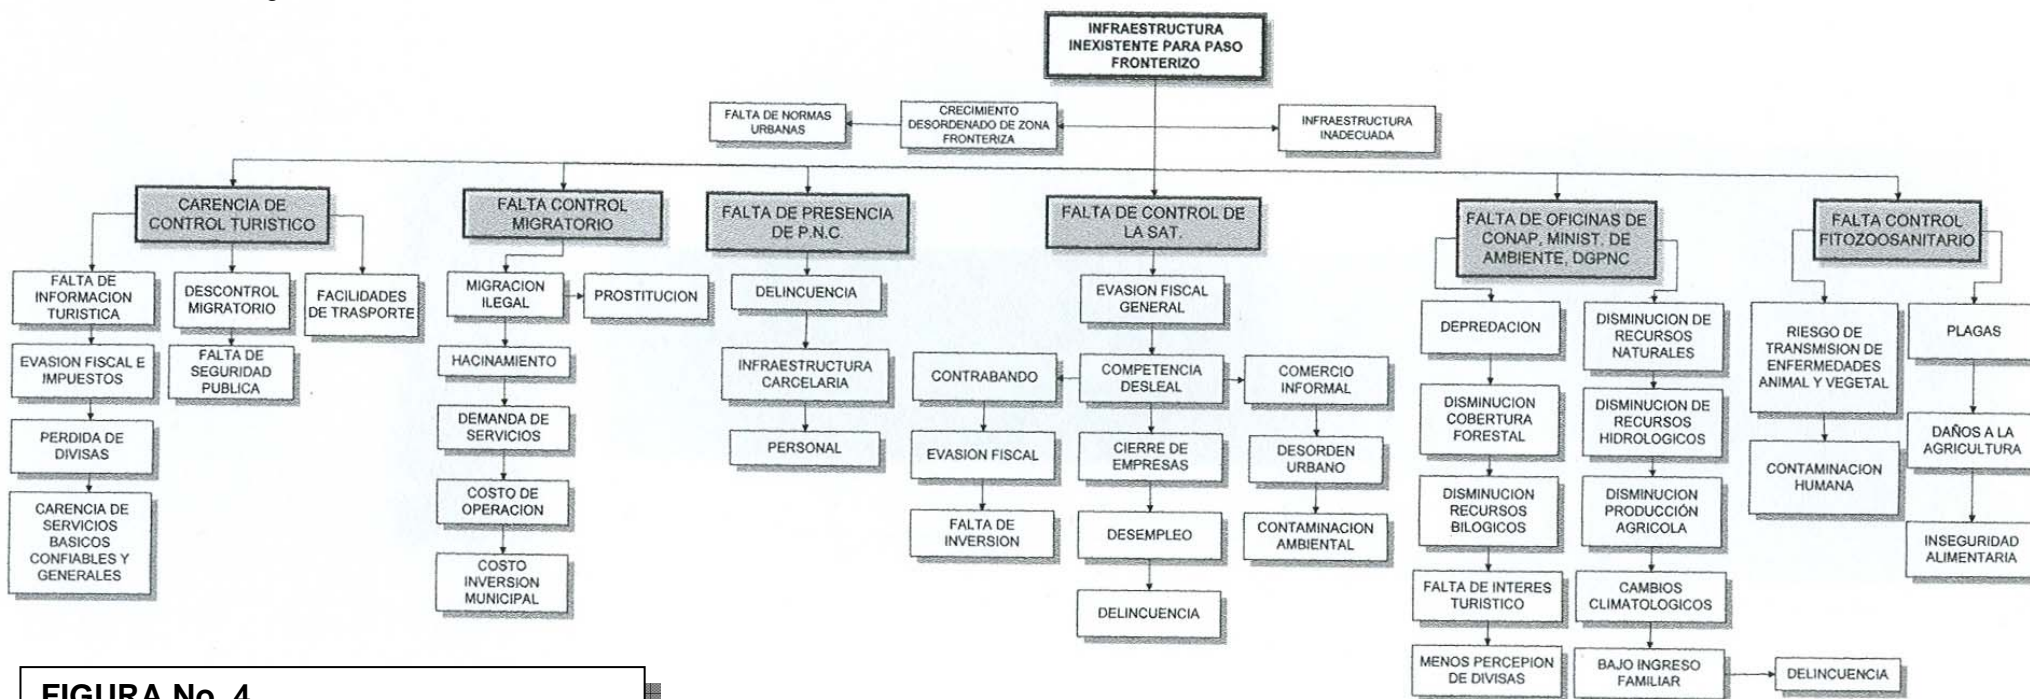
INFRAESTRUCTURA INEXISTENTE PARA PASO FRONTERIZO

FALTA DE NORMAS URBANAS

CRECIMIENTO DESORDENADO DE ZONA FRONTERIZA

INFRAESTRUCTURA INADECUADA

CARENCIA DE CONTROL TURISTICO

FALTA DE INFORMACION TURISTICA

EVASION FISCAL E IMPUESTOS

PERDIDA DE DIVISAS

CARENCIA DE SERVICIOS BASICOS CONFIABLES Y GENERALES

DESCONTROL MIGRATORIO

FALTA DE SEGURIDAD PUBLICA

FACILIDADES DE TRASPORTE

FALTA CONTROL MIGRATORIO

MIGRACION ILEGAL

PROSTITUCION

HACINAMIENTO

DEMANDA DE SERVICIOS

COSTO DE OPERACION

COSTO INVERSION MUNICIPAL

FALTA DE PRESENCIA DE P.N.C

DELINCUENCIA

INFRAESTRUCTURA CARCELARIA

PERSONAL

FALTA DE CONTROL DE LA SAT.

EVASION FISCAL GENERAL

CONTRABANDO

EVASION FISCAL

FALTA DE INVERSION

COMPETENCIA DESLEAL

CIERRE DE EMPRESAS

DESEMPLEO

DELINCUENCIA

COMERCIO INFORMAL

DESORDEN URBANO

CONTAMINACION AMBIENTAL

FALTA DE OFICINAS DE CONAP, MINIST. DE AMBIENTE, DGPNC

DEPREDACION

DISMINUCION COBERTURA FORESTAL

DISMINUCION RECURSOS BILOGICOS

FALTA DE INTERES TURISTICO

MENOS PERCEPION DE DIVISAS

DISMINUCION DE RECURSOS NATURALES

DISMINUCION DE RECURSOS HIDROLOGICOS

DISMINUCION PRODUCCIÓN AGRICOLA

CAMBIOS CLIMATOLOGICOS

BAJO INGRESO FAMILIAR

DELINCUENCIA

FALTA CONTROL FITOZOOSANITARIO

RIESGO DE TRANSMISION DE ENFERMEDADES ANIMAL Y VEGETAL

CONTAMINACION HUMANA

PLAGAS

DAÑOS A LA AGRICULTURA

INSEGURIDAD ALIMENTARIA

FIGURA No. 4